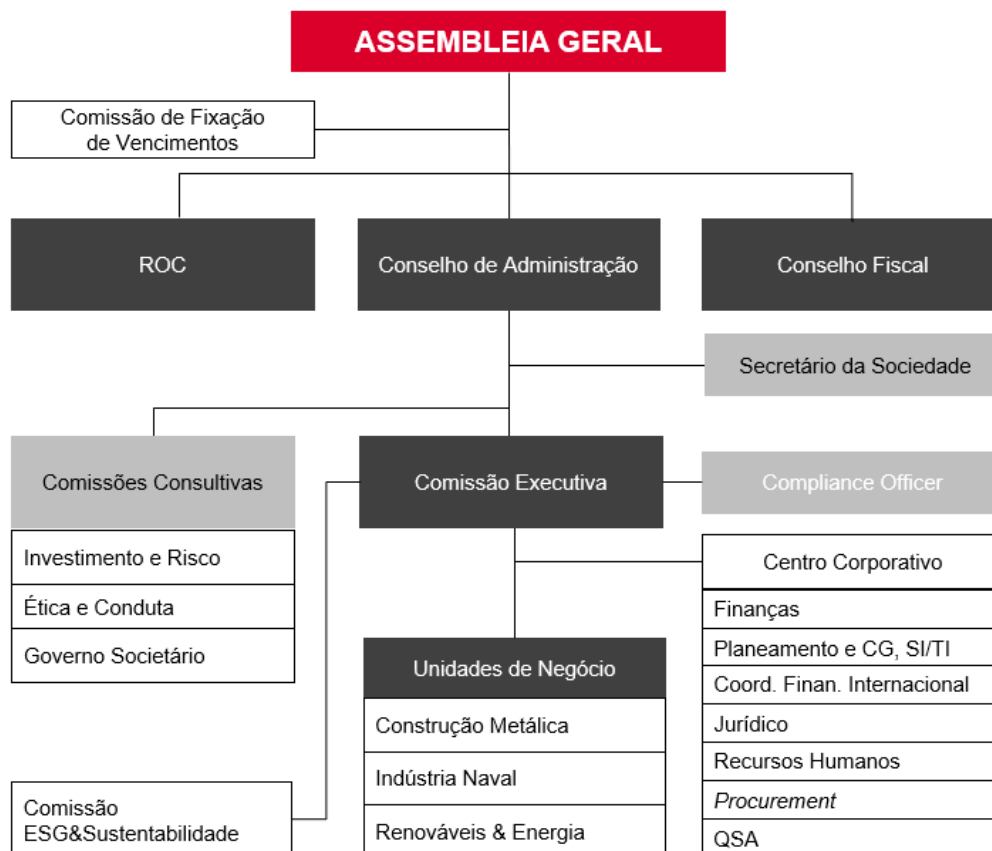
ASSEMBLEIA GERAL

Comissão de Fixação de Vencimentos

ROC

Conselho de Administração

Conselho Fiscal

Secretário da Sociedade

Comissões Consultivas

Investimento e Risco

Ética e Conduta

Governo Societário

Comissão Executiva

Compliance Officer

Centro Corporativo

Finanças

Planeamento e CG, SI/TI

Coord. Finan. Internacional

Jurídico

Recursos Humanos

Procurement

QSA

Unidades de Negócio

Construção Metálica

Indústria Naval

Renováveis & Energia

Comissão ESG&Sustentabilidade